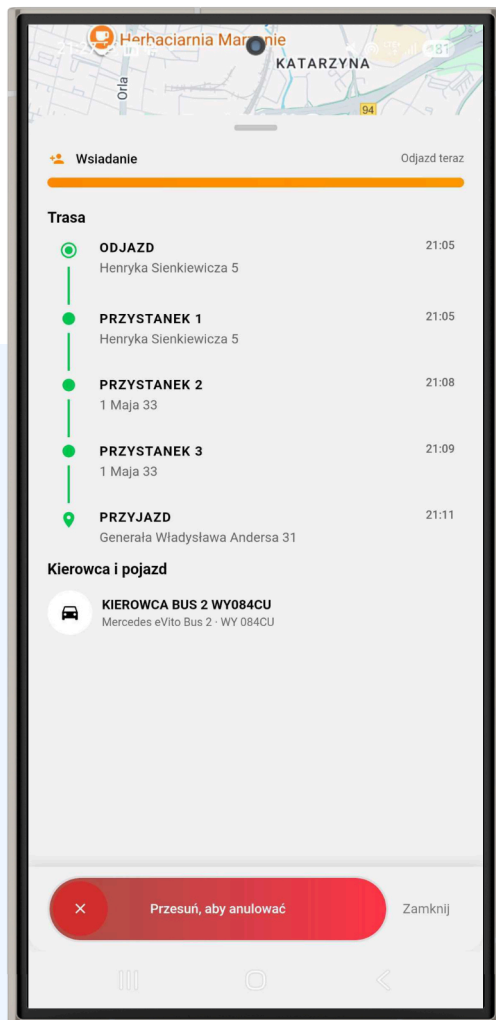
Herbaciarnia Ma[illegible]ie
KATARZYNA
Orla
94

Wsiadanie
Odjazd teraz

Trasa

ODJAZD
Henryka Sienkiewicza 5
21:05

PRZYSTANEK 1
Henryka Sienkiewicza 5
21:05

PRZYSTANEK 2
1 Maja 33
21:08

PRZYSTANEK 3
1 Maja 33
21:09

PRZYJAZD
Generała Władysława Andersa 31
21:11

Kierowca i pojazd

KIEROWCA BUS 2 WY084CU
Mercedes eVito Bus 2 · WY 084CU

×
Przesuń, aby anulować
Zamknij